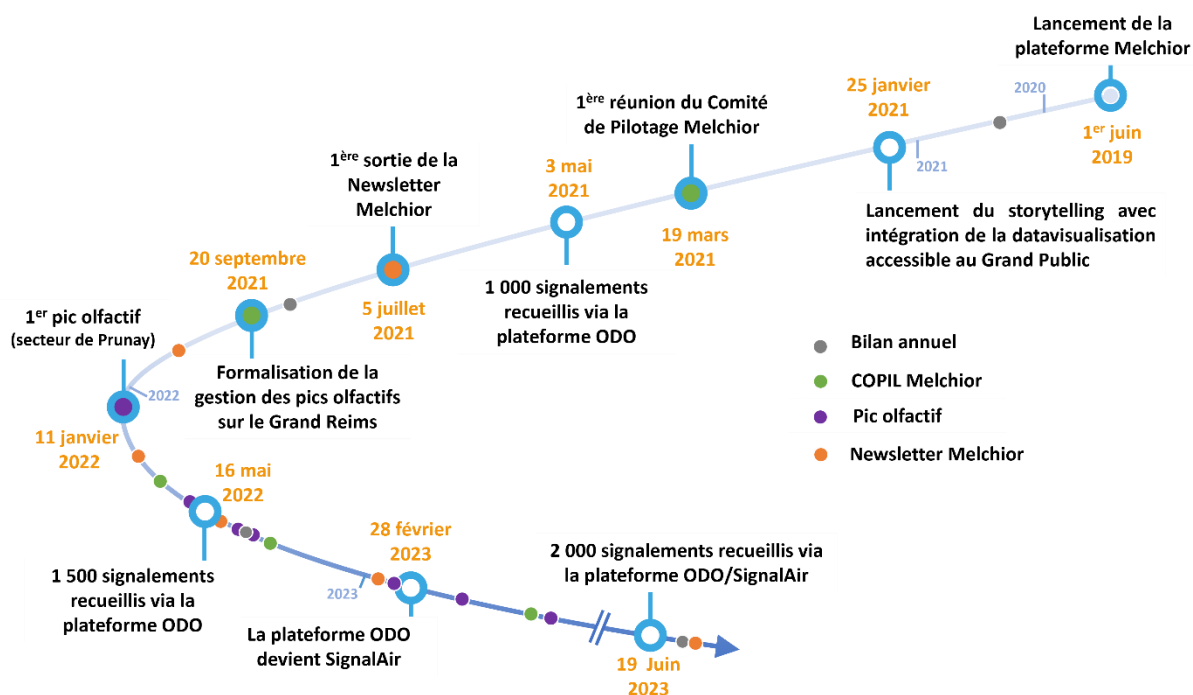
Lancement de la plateforme Melchior

2020

1$^{er}$ juin 2019

25 janvier 2021

2021

Lancement du storytelling avec intégration de la datavisualisation accessible au Grand Public

1$^{ère}$ réunion du Comité de Pilotage Melchior

19 mars 2021

3 mai 2021

1 000 signalements recueillis via la plateforme ODO

1$^{ère}$ sortie de la Newsletter Melchior

5 juillet 2021

20 septembre 2021

Formalisation de la gestion des pics olfactifs sur le Grand Reims

1$^{er}$ pic olfactif (secteur de Prunay)

2022

11 janvier 2022

Bilan annuel

COPIL Melchior

Pic olfactif

Newsletter Melchior

16 mai 2022

1 500 signalements recueillis via la plateforme ODO

2023

28 février 2023

La plateforme ODO devient SignalAir

2 000 signalements recueillis via la plateforme ODO/SignalAir

19 Juin 2023